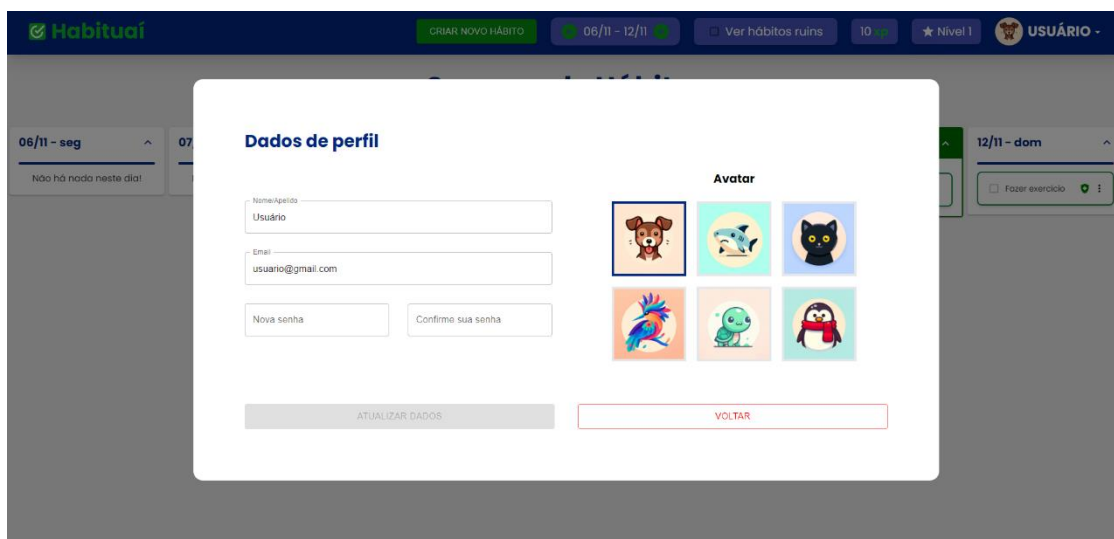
Habituaí

CRIAR NOVO HÁBITO

06/11 - 12/11

Ver hábitos ruins

10 xp

★ Nível 1

USUÁRIO

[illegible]

06/11 - seg

Não há nada neste dia!

07

12/11 - dom

Fazer exercício

Dados de perfil

Nome/Apelido

Usuário

Email

usuario@gmail.com

Nova senha

Confirme sua senha

Avatar

ATUALIZAR DADOS

VOLTAR